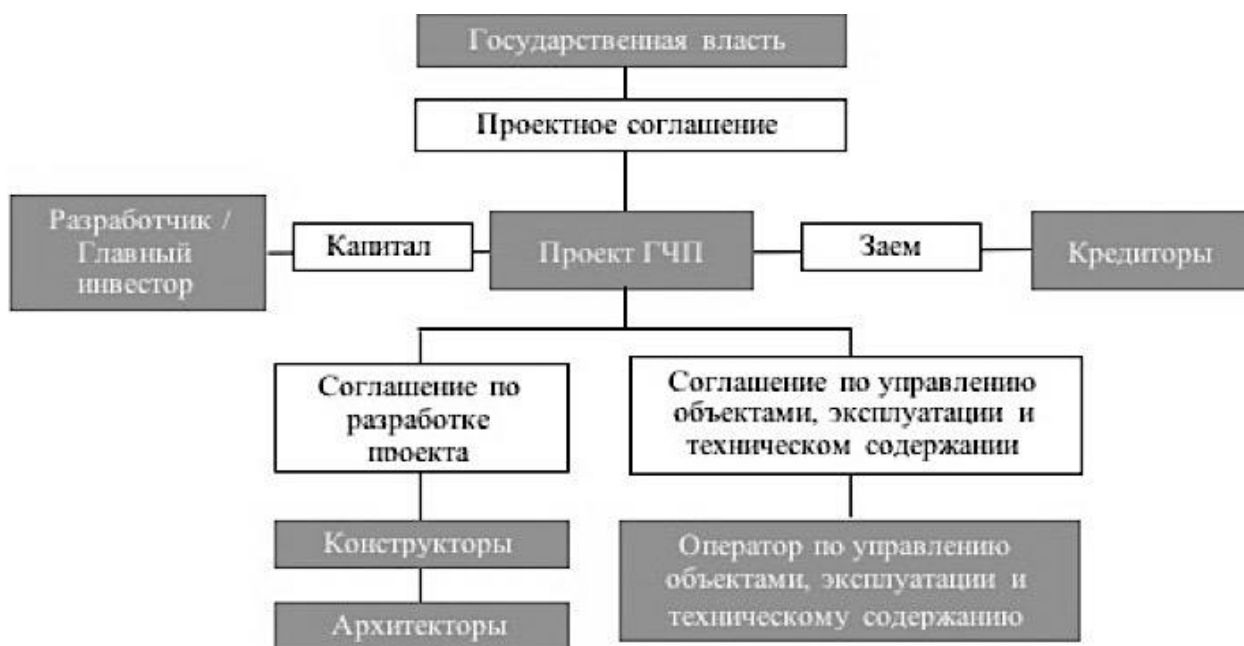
Государственная власть

Проектное соглашение

Разработчик / Главный инвестор

Капитал

Проект ГЧП

Заем

Кредиторы

Соглашение по разработке проекта

Соглашение по управлению объектами, эксплуатации и техническом содержании

Конструкторы

Архитекторы

Оператор по управлению объектами, эксплуатации и техническому содержанию